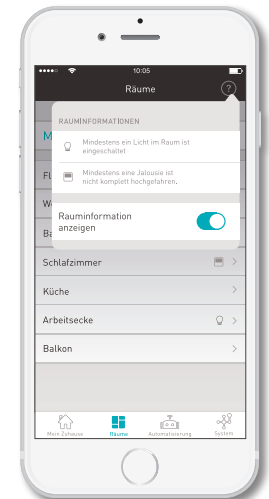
10:05

Räume

RAUMINFORMATIONEN

Mindestens ein Licht im Raum ist eingeschaltet

Mindestens eine Jalousie ist nicht komplett hochgefahren.

Rauminformation anzeigen

M

Fl

W

Ba

Schlafzimmer

Küche

Arbeitsecke

Balkon

Mein Zuhause

Räume

Automatisierung

System